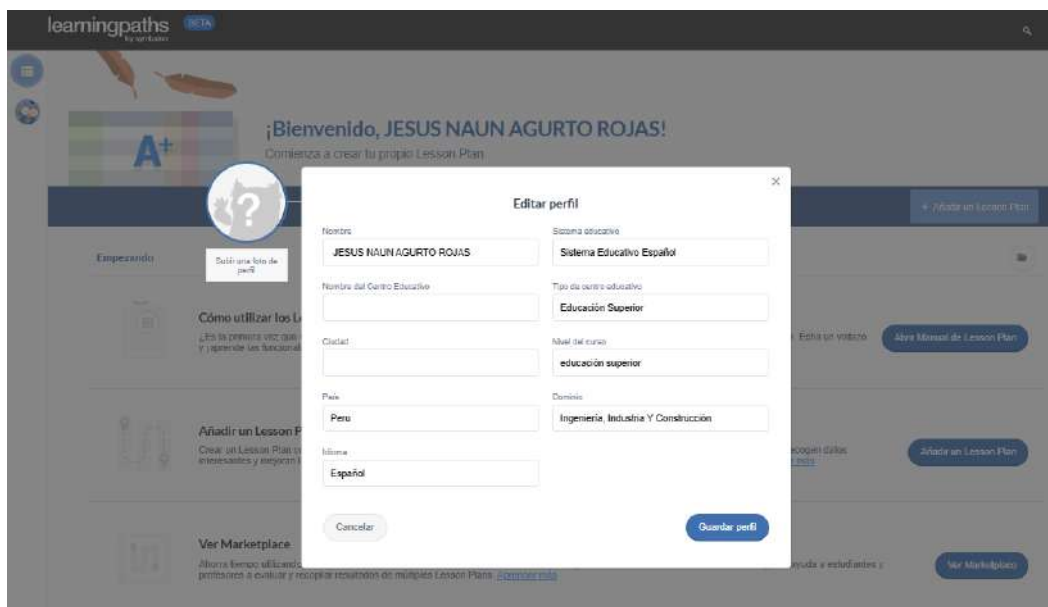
learningpaths by santillana BETA

¡Bienvenido, JESUS NAUN AGURTO ROJAS!

Comienza a crear tu propio Lesson Plan

+ Añadir un Lesson Plan

Empezando

Subir una foto de perfil

Cómo utilizar los L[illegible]

¿Es la primera vez que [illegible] y aprende las funcional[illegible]

Echa un vistazo

Abrir Manual de Lesson Plan

Añadir un Lesson P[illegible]

Crear un Lesson Plan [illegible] interesantes y mejorar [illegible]

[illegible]ecogen datos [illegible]

Añadir un Lesson Plan

Ver Marketplace

Ahorra tiempo utilizando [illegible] profesores a evaluar y recopilar resultados de múltiples Lesson Plans. Aprender más

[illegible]yuda a estudiantes y

Ver Marketplace

Editar perfil

×

Nombre
JESUS NAUN AGURTO ROJAS

Sistema educativo
Sistema Educativo Español

Nombre del Centro Educativo

Tipo de centro educativo
Educación Superior

Ciudad

Nivel del curso
educación superior

País
Peru

Dominio
Ingeniería, Industria Y Construcción

Idioma
Español

Cancelar

Guardar perfil